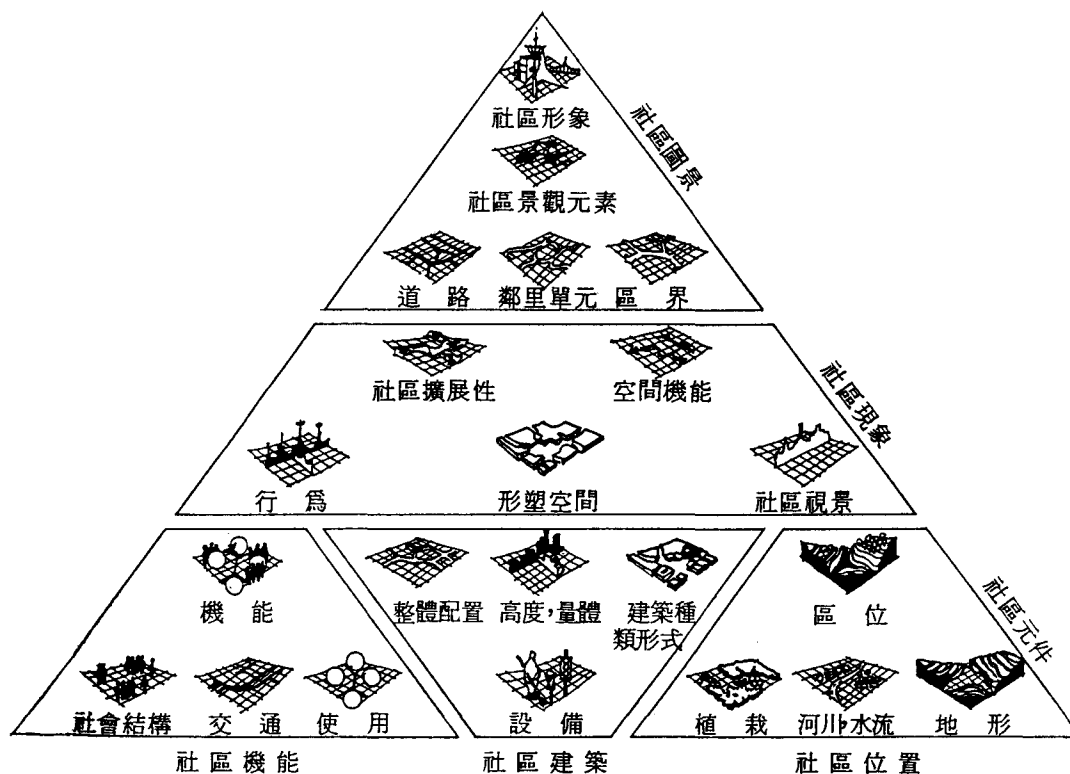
社區形象
社區景觀元素
道路　鄰里單元　區界
社區圖景

社區擴展性　空間機能
行爲　形塑空間　社區視景
社區現象

機能
社會結構　交通　使用

整體配置　高度,量體　建築種類形式
設備

區位
植栽　河川水流　地形
社區元件

社區機能　社區建築　社區位置